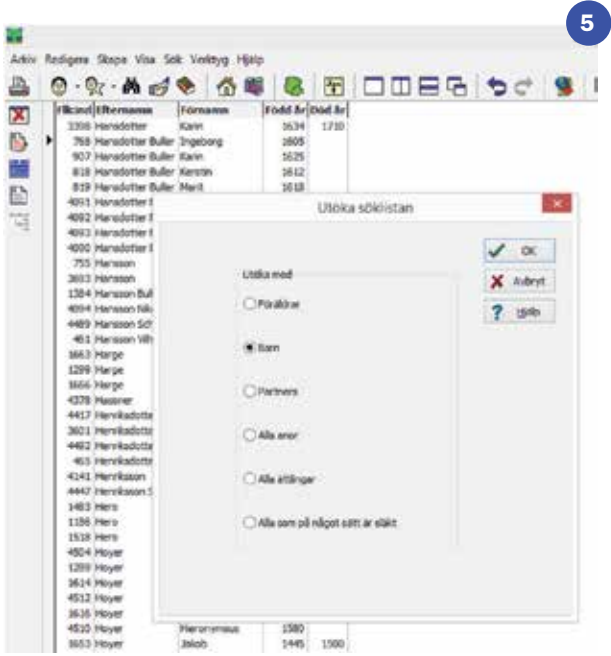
5

Arkiv Redigera Skapa Visa Sök Verktyg Hjälp

| Filcind | Efternamn | Förnamn | Född år | Död år |
|---|---|---|---|---|
| 3356 | Hansdotter | Karin | 1634 | 1710 |
| 768 | Hansdotter Buller | Ingeborg | 1605 | |
| 907 | Hansdotter Buller | Karin | 1625 | |
| 818 | Hansdotter Buller | Kerstin | 1612 | |
| 819 | Hansdotter Buller | Marit | 1618 | |
| 4091 | Hansdotter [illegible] | | | |
| 4092 | Hansdotter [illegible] | | | |
| 4093 | Hansdotter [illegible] | | | |
| 4090 | Hansdotter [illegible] | | | |
| 755 | Hansson | | | |
| 3603 | Hansson | | | |
| 1384 | Hansson Bul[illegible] | | | |
| 4094 | Hansson Nils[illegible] | | | |
| 4489 | Hansson Sch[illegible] | | | |
| 461 | Hansson Vih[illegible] | | | |
| 1663 | Harge | | | |
| 1299 | Harge | | | |
| 1666 | Harge | | | |
| 4378 | Hassner | | | |
| 4417 | Henriksdotte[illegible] | | | |
| 3601 | Henriksdotte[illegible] | | | |
| 4482 | Henriksdotte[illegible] | | | |
| 465 | Henriksdotte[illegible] | | | |
| 4141 | Henriksson | | | |
| 4447 | Henriksson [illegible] | | | |
| 1483 | Hero | | | |
| 1186 | Hero | | | |
| 1518 | Hero | | | |
| 4504 | Hoyer | | | |
| 1269 | Hoyer | | | |
| 3614 | Hoyer | | | |
| 4512 | Hoyer | | | |
| 3636 | Hoyer | | | |
| 4510 | Hoyer | Hieronymus | 1580 | |
| 3653 | Hoyer | Jakob | 1445 | 1500 |

Utöka söklistan

Utöka med

Föräldrar

Barn

Partners

Alla anor

Alla ättlingar

Alla som på något sätt är släkt

OK

Avbryt

Hjälp